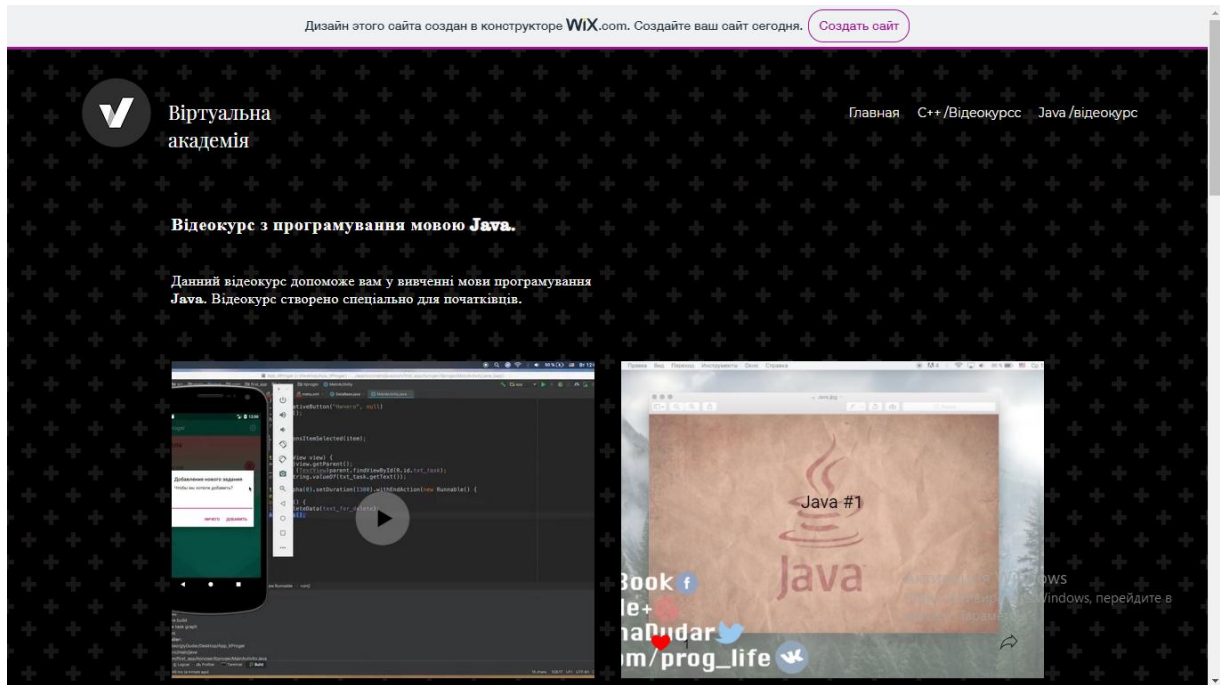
Дизайн этого сайта создан в конструкторе WiX.com. Создайте ваш сайт сегодня. Создать сайт

Віртуальна академія

Главная C++/Відеокурс Java/відеокурс

Відеокурс з програмування мовою Java.

Данний відеокурс допоможе вам у вивченні мови програмування Java. Відеокурс створено спеціально для початківців.

Добавление нового задания
Чтобы вы хотели добавить?
НИЧЕГО ДОБАВИТЬ

Java #1

Java

Book
le+
naDudar
m/prog_life

Активация Windows
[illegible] Windows, перейдите в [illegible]